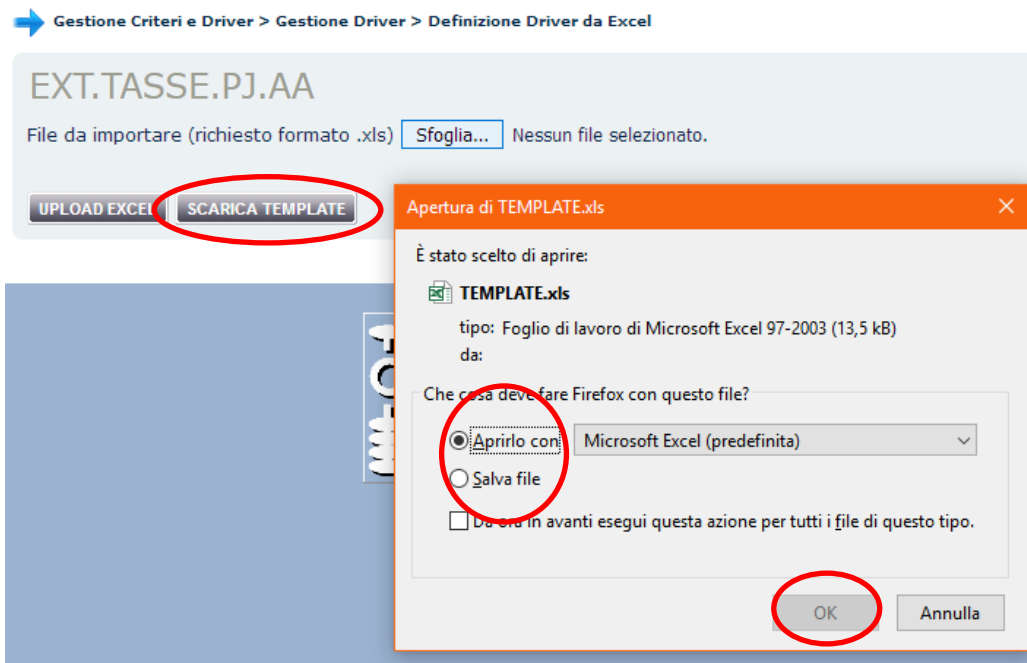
Gestione Criteri e Driver > Gestione Driver > Definizione Driver da Excel

EXT.TASSE.PJ.AA

File da importare (richiesto formato .xls) Sfoglia... Nessun file selezionato.

UPLOAD EXCEL SCARICA TEMPLATE

Apertura di TEMPLATE.xls

È stato scelto di aprire:

TEMPLATE.xls

tipo: Foglio di lavoro di Microsoft Excel 97-2003 (13,5 kB)

da:

Che cosa deve fare Firefox con questo file?

Aprirlo con Microsoft Excel (predefinita)

Salva file

Da ora in avanti esegui questa azione per tutti i file di questo tipo.

OK Annulla